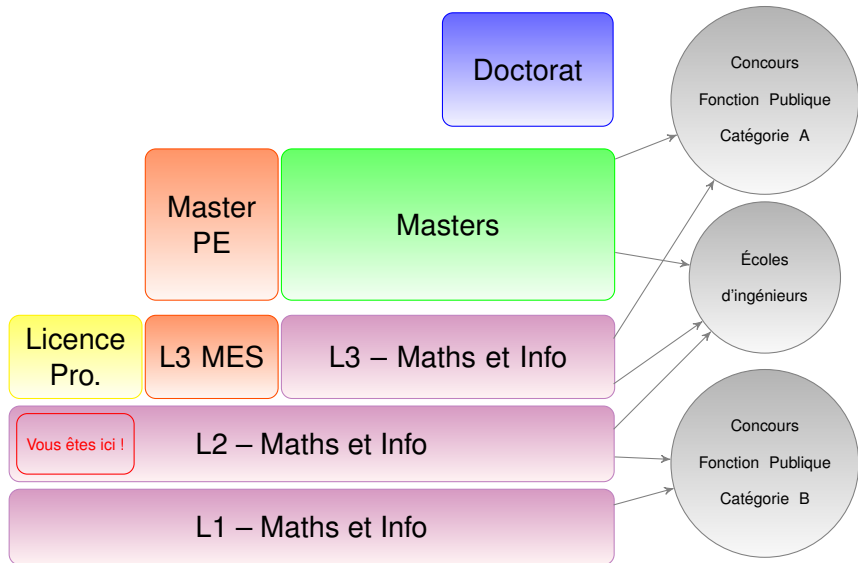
Doctorat

Concours
Fonction Publique
Catégorie A

Master PE

Masters

Écoles d'ingénieurs

Licence Pro.

L3 MES

L3 – Maths et Info

Vous êtes ici !

L2 – Maths et Info

Concours
Fonction Publique
Catégorie B

L1 – Maths et Info